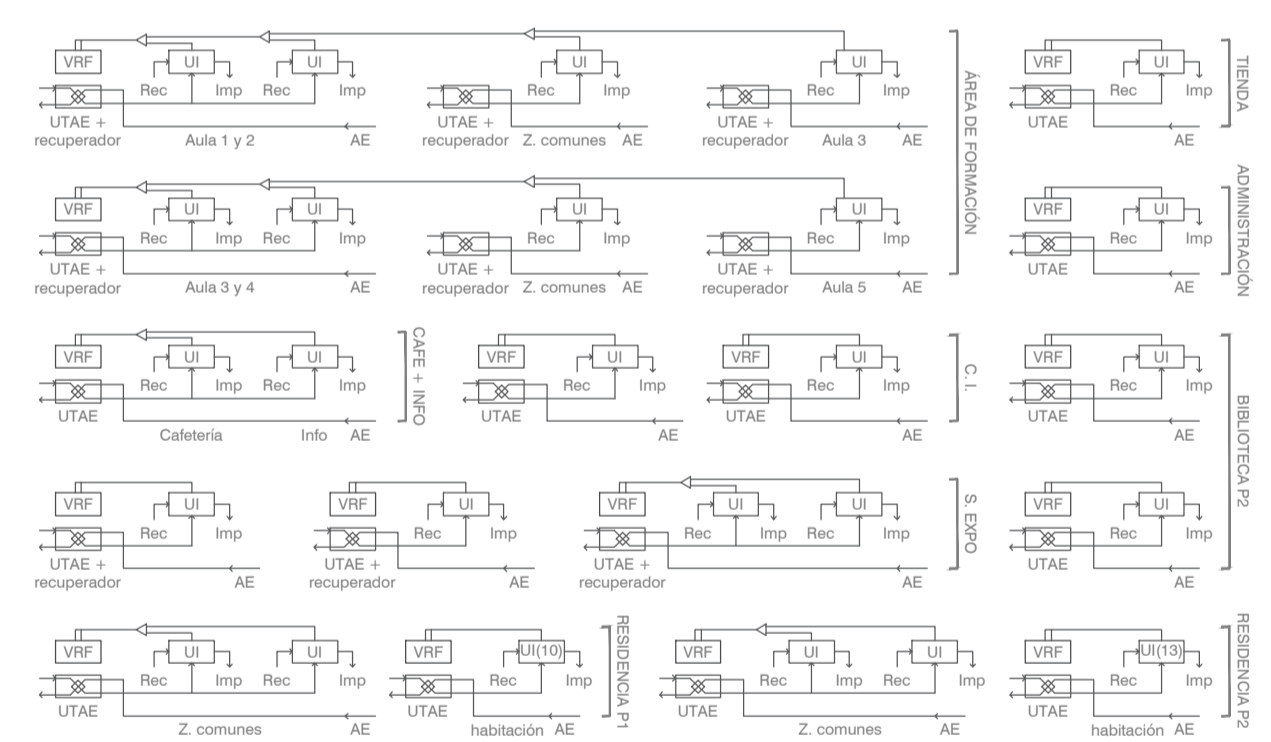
VRF
UI
UI
Rec
Imp
Rec
Imp
UTAE +
recuperador
Aula 1 y 2
AE

UI
Rec
Imp
UTAE +
recuperador
Z. comunes
AE

UI
Rec
Imp
UTAE +
recuperador
Aula 3
AE

ÁREA DE FORMACIÓN

VRF
UI
Rec
Imp
UTAE
AE

TIENDA

VRF
UI
UI
Rec
Imp
Rec
Imp
UTAE +
recuperador
Aula 3 y 4
AE

UI
Rec
Imp
UTAE +
recuperador
Z. comunes
AE

UI
Rec
Imp
UTAE +
recuperador
Aula 5
AE

VRF
UI
Rec
Imp
UTAE
AE

ADMINISTRACIÓN

VRF
UI
UI
Rec
Imp
Rec
Imp
UTAE
Cafetería
Info
AE

CAFE + INFO

VRF
UI
Rec
Imp
UTAE
AE

VRF
UI
Rec
Imp
UTAE
AE

C. I.

VRF
UI
Rec
Imp
UTAE
AE

VRF
UI
Rec
Imp
UTAE +
recuperador
AE

VRF
UI
Rec
UTAE +
recuperador
AE

VRF
UI
UI
Rec
Imp
Rec
Imp
UTAE +
recuperador
AE

S. EXPO

VRF
UI
Rec
Imp
UTAE
AE

BIBLIOTECA P2

VRF
UI
UI
Rec
Imp
Rec
Imp
UTAE
Z. comunes
AE

VRF
UI(10)
Rec
Imp
UTAE
habitación
AE

RESIDENCIA P1

VRF
UI
UI
Rec
Imp
Rec
Imp
UTAE
Z. comunes
AE

VRF
UI(13)
Rec
Imp
UTAE
habitación
AE

RESIDENCIA P2